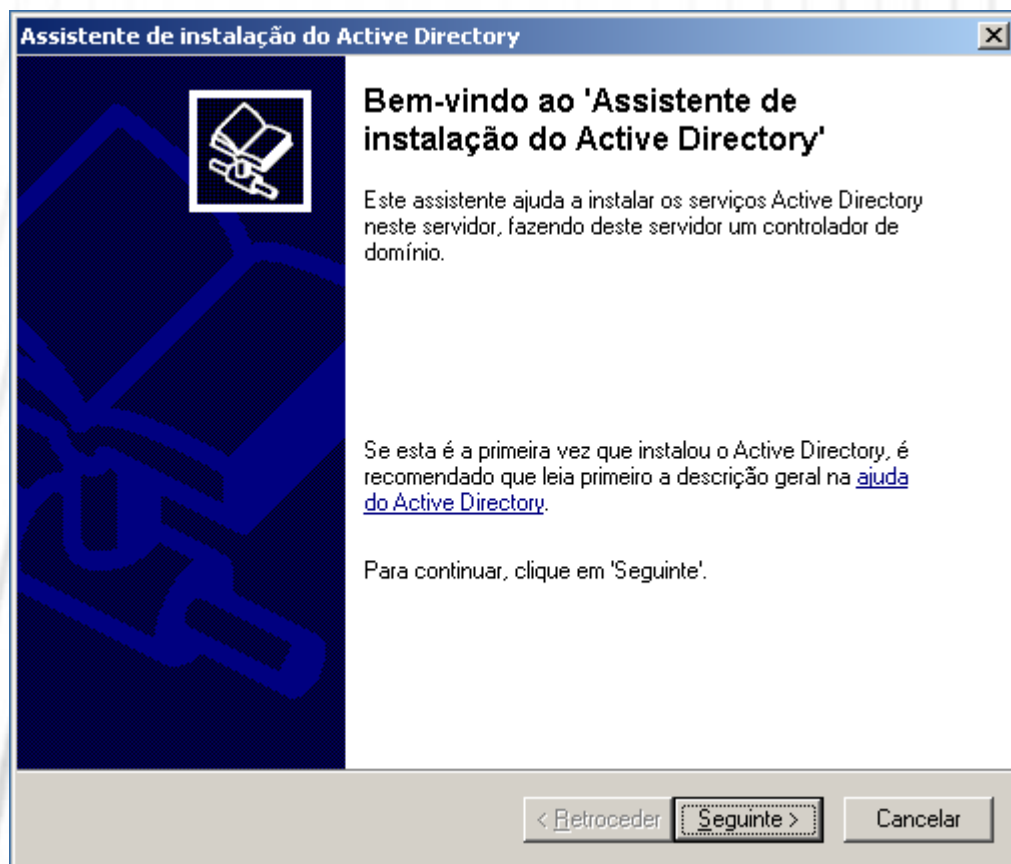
Assistente de instalação do Active Directory

Bem-vindo ao 'Assistente de instalação do Active Directory'

Este assistente ajuda a instalar os serviços Active Directory neste servidor, fazendo deste servidor um controlador de domínio.

Se esta é a primeira vez que instalou o Active Directory, é recomendado que leia primeiro a descrição geral na ajuda do Active Directory.

Para continuar, clique em 'Seguinte'.

< Retroceder | Seguinte > | Cancelar